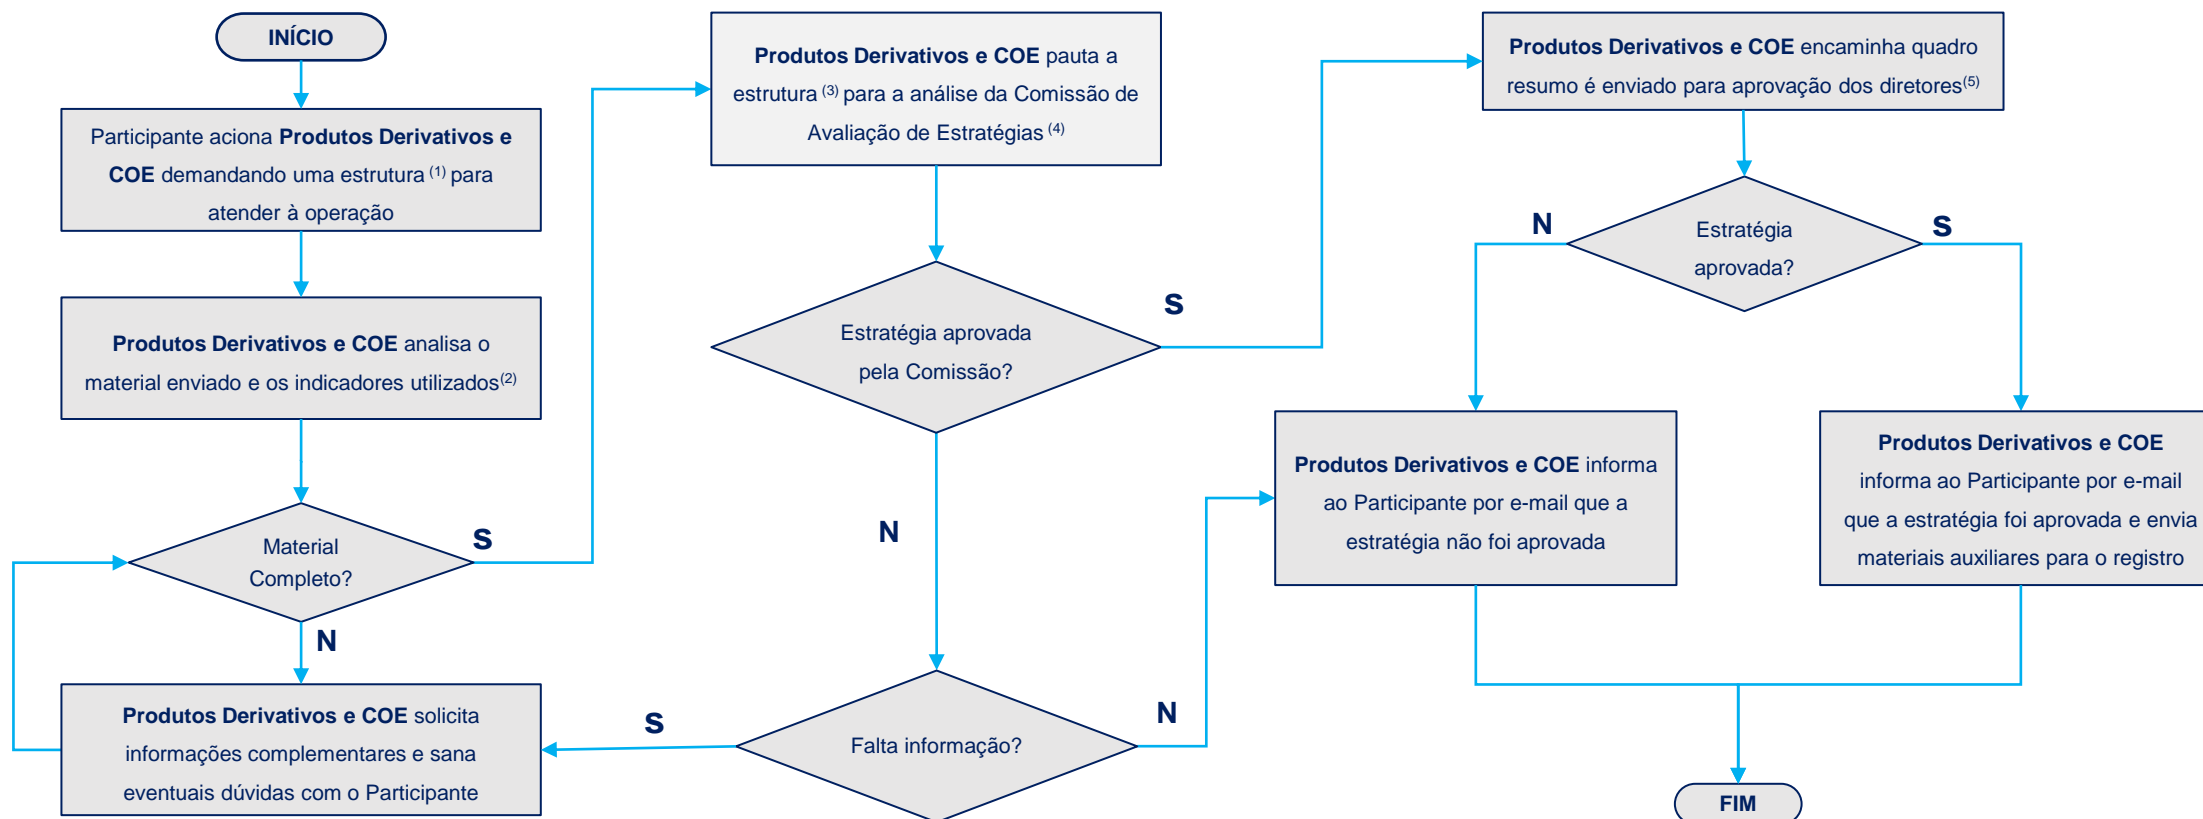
INÍCIO

Participante aciona **Produtos Derivativos e COE** demandando uma estrutura $^{(1)}$ para atender à operação

**Produtos Derivativos e COE** analisa o material enviado e os indicadores utilizados$^{(2)}$

Material Completo?

S

N

**Produtos Derivativos e COE** solicita informações complementares e sana eventuais dúvidas com o Participante

**Produtos Derivativos e COE** pauta a estrutura $^{(3)}$ para a análise da Comissão de Avaliação de Estratégias $^{(4)}$

Estratégia aprovada pela Comissão?

S

N

Falta informação?

S

N

**Produtos Derivativos e COE** encaminha quadro resumo é enviado para aprovação dos diretores$^{(5)}$

Estratégia aprovada?

N

S

**Produtos Derivativos e COE** informa ao Participante por e-mail que a estratégia não foi aprovada

**Produtos Derivativos e COE** informa ao Participante por e-mail que a estratégia foi aprovada e envia materiais auxiliares para o registro

FIM